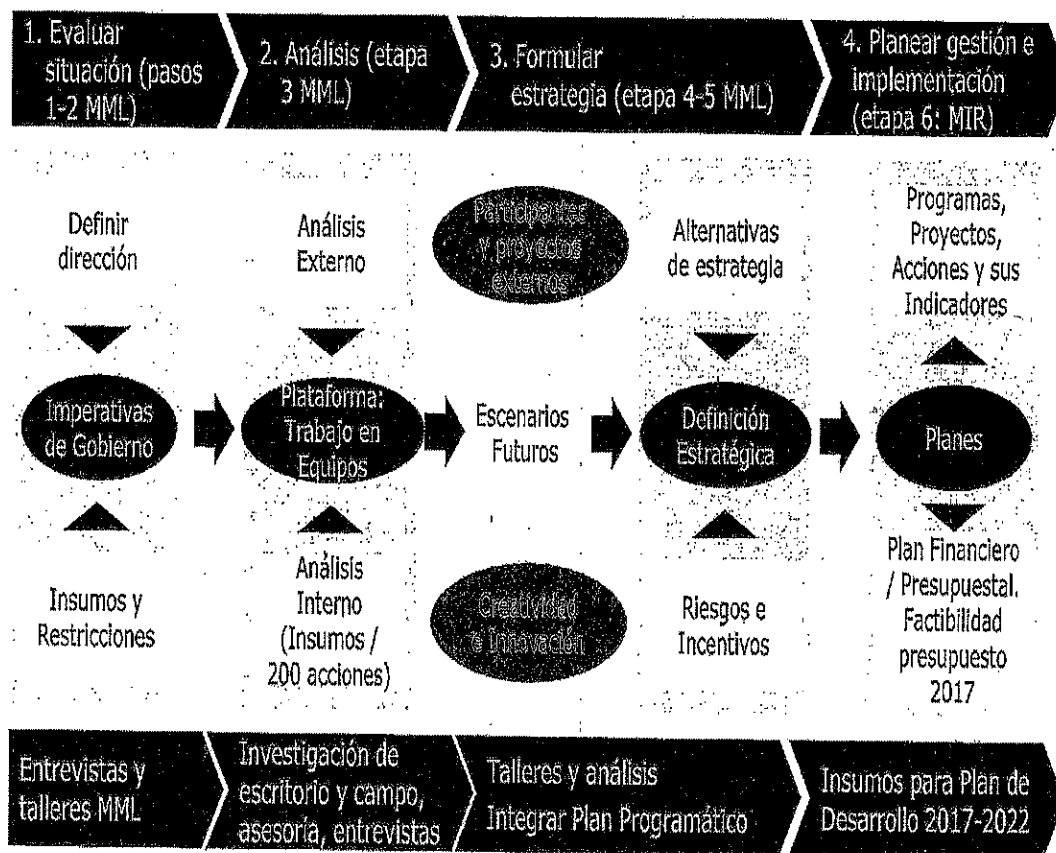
1. Evaluar situación (pasos 1-2 MML)

2. Análisis (etapa 3 MML)

3. Formular estrategia (etapa 4-5 MML)

4. Planear gestión e implementación (etapa 6: MIR)

Definir dirección

Imperativas de Gobierno

Insumos y Restricciones

Análisis Externo

Plataforma: Trabajo en Equipos

Análisis Interno (Insumos / 200 acciones)

Participantes y proyectos externos

Escenarios Futuros

Creatividad e Innovación

Alternativas de estrategia

Definición Estratégica

Riesgos e Incentivos

Programas, Proyectos, Acciones y sus Indicadores

Planes

Plan Financiero / Presupuestal. Factibilidad presupuesto 2017

Entrevistas y talleres MML

Investigación de escritorio y campo, asesoría, entrevistas

Talleres y análisis Integrar Plan Programático

Insumos para Plan de Desarrollo 2017-2022